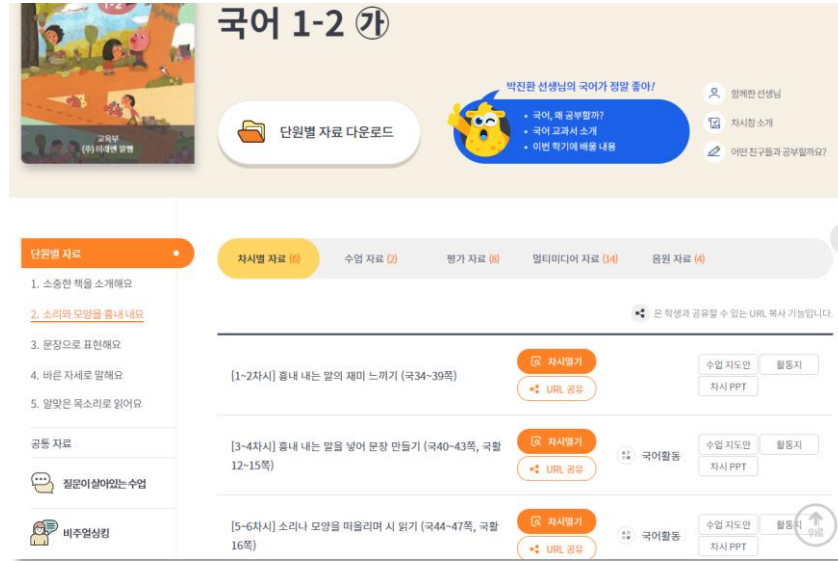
1-2

교육부
(주) 미래엔 발행

국어 1-2 ㉮

단원별 자료 다운로드

박진환 선생님의 국어가 정말 좋아!

• 국어, 왜 공부할까?
• 국어 교과서 소개
• 이번 학기에 배울 내용

함께한 선생님

차시창 소개

어떤 친구들과 공부할까요?

단원별 자료

1. 소중한 책을 소개해요

2. 소리와 모양을 흉내 내요

3. 문장으로 표현해요

4. 바른 자세로 말해요

5. 알맞은 목소리로 읽어요

공통 자료

질문이 살아있는 수업

비주얼싱킹

차시별 자료 (6)

수업 자료 (2)

평가 자료 (8)

멀티미디어 자료 (14)

음원 자료 (4)

은 학생과 공유할 수 있는 URL 복사 기능입니다.

[1~2차시] 흉내 내는 말의 재미 느끼기 (국34~39쪽)

차시열기

URL 공유

수업 지도안

활동지

차시 PPT

[3~4차시] 흉내 내는 말을 넣어 문장 만들기 (국40~43쪽, 국활 12~15쪽)

차시열기

URL 공유

국어활동

수업 지도안

활동지

차시 PPT

[5~6차시] 소리나 모양을 떠올리며 시 읽기 (국44~47쪽, 국활 16쪽)

차시열기

URL 공유

국어활동

수업 지도안

활동지

차시 PPT

위로